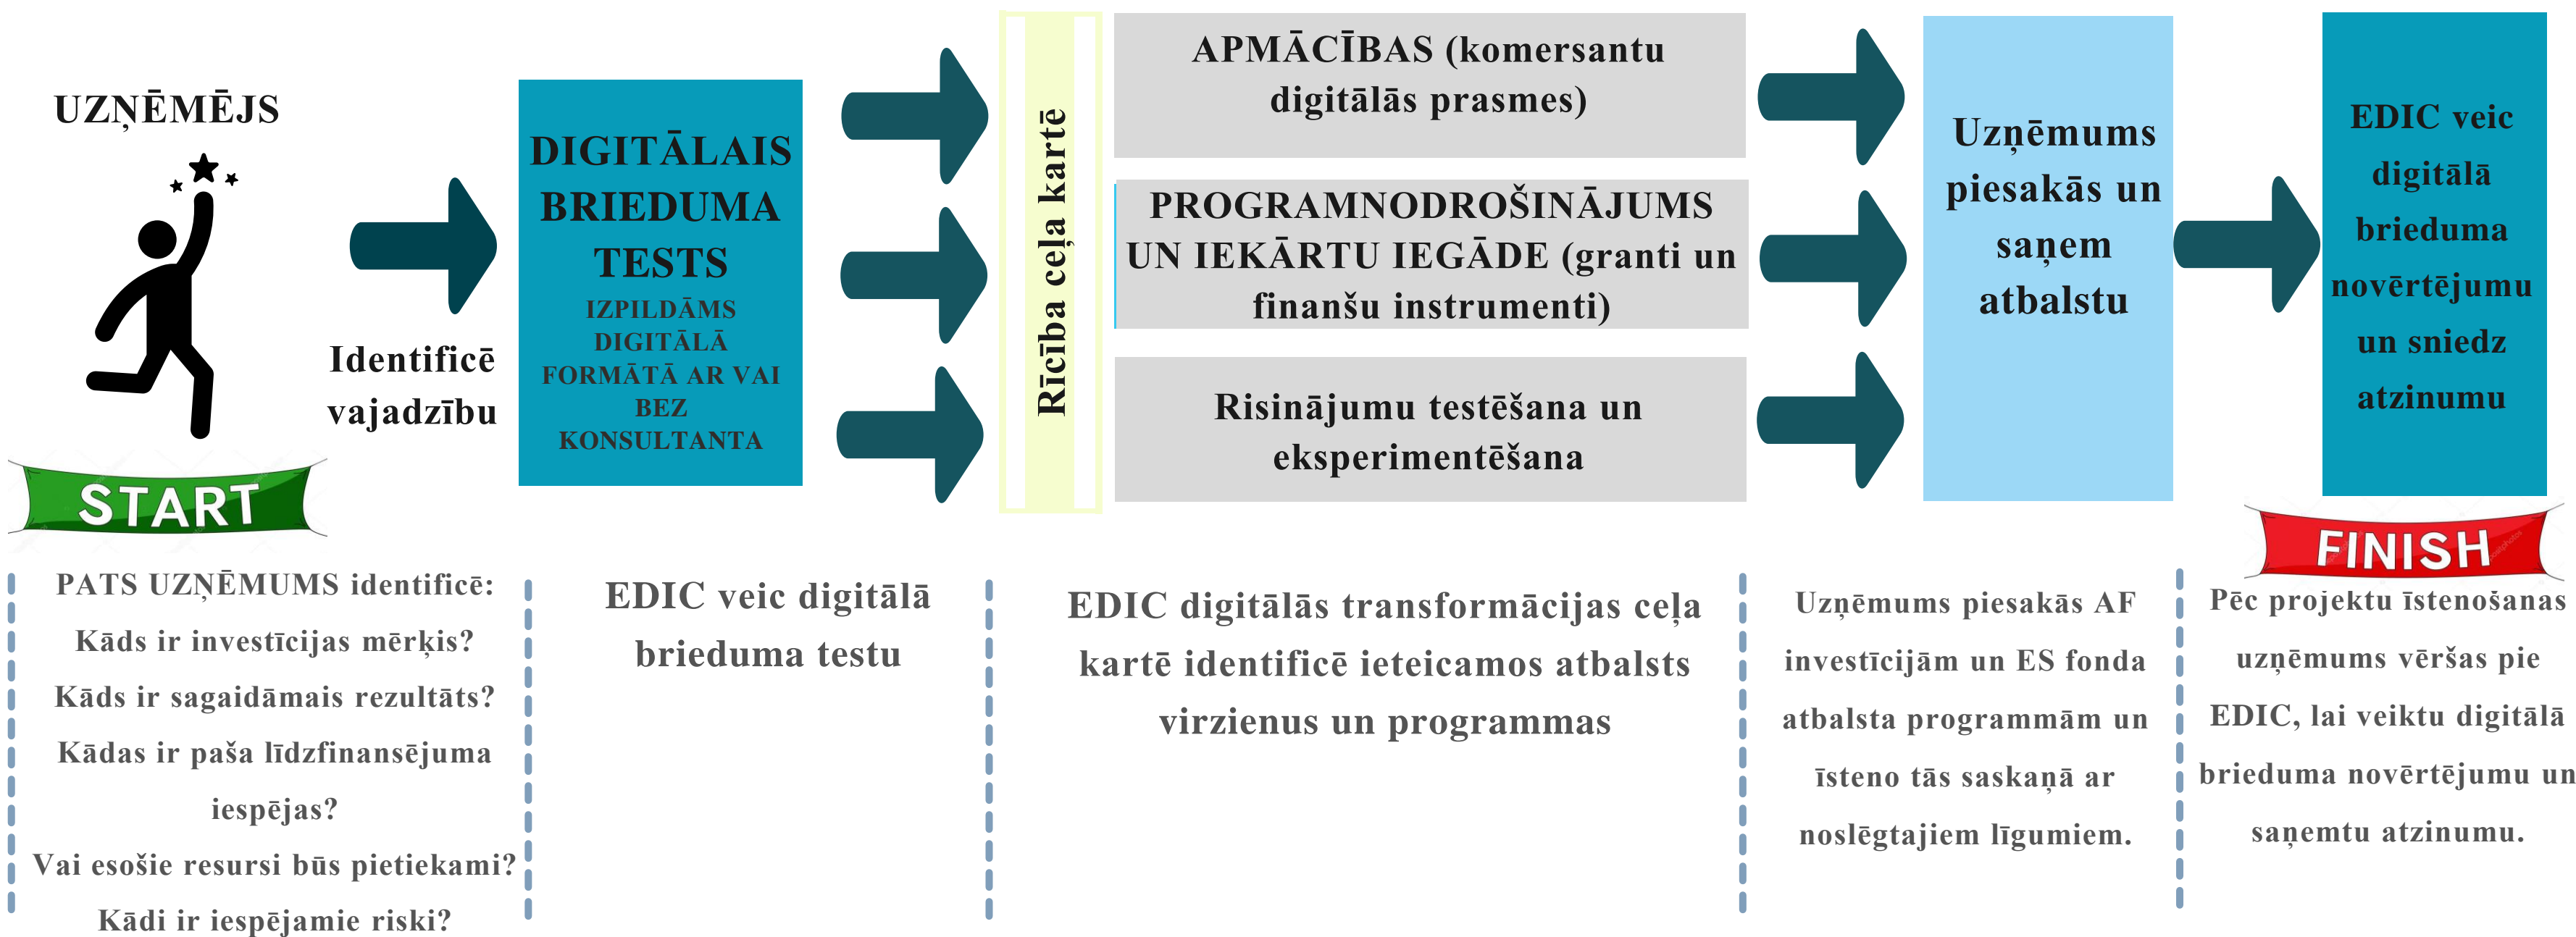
UZŅĒMĒJS

START

Identificē vajadzību

DIGITĀLAIS BRIEDUMA TESTS
IZPILDĀMS DIGITĀLĀ FORMĀTĀ AR VAI BEZ KONSULTANTA

Rīcība ceļa kartē

APMĀCĪBAS (komersantu digitālās prasmes)

PROGRAMNODROŠINĀJUMS UN IEKĀRTU IEGĀDE (granti un finanšu instrumenti)

Risinājumu testēšana un eksperimentēšana

Uzņēmums piesakās un saņem atbalstu

EDIC veic digitālā brieduma novērtējumu un sniedz atzinumu

FINISH

PATS UZŅĒMUMS identificē:
Kāds ir investīcijas mērķis?
Kāds ir sagaidāmais rezultāts?
Kādas ir paša līdzfinansējuma iespējas?
Vai esošie resursi būs pietiekami?
Kādi ir iespējamie riski?

EDIC veic digitālā brieduma testu

EDIC digitālās transformācijas ceļa kartē identificē ieteicamos atbalsts virzienus un programmas

Uzņēmums piesakās AF investīcijām un ES fonda atbalsta programmām un īsteno tās saskaņā ar noslēgtajiem līgumiem.

Pēc projektu īstenošanas uzņēmums vēršas pie EDIC, lai veiktu digitālā brieduma novērtējumu un saņemtu atzinumu.